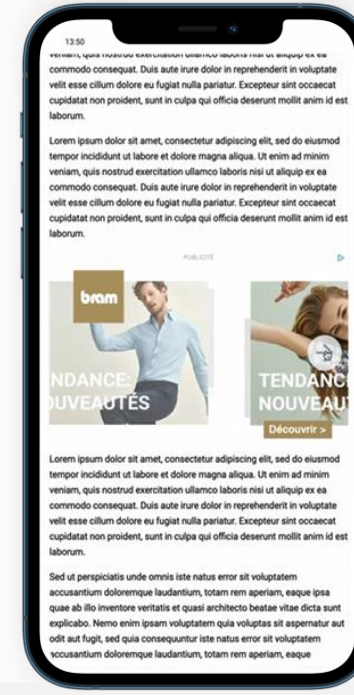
13:50

veniam, quis nostrud exercitation ullamco laboris nisi ut aliquip ex ea commodo consequat. Duis aute irure dolor in reprehenderit in voluptate velit esse cillum dolore eu fugiat nulla pariatur. Excepteur sint occaecat cupidatat non proident, sunt in culpa qui officia deserunt mollit anim id est laborum.

Lorem ipsum dolor sit amet, consectetur adipiscing elit, sed do eiusmod tempor incididunt ut labore et dolore magna aliqua. Ut enim ad minim veniam, quis nostrud exercitation ullamco laboris nisi ut aliquip ex ea commodo consequat. Duis aute irure dolor in reprehenderit in voluptate velit esse cillum dolore eu fugiat nulla pariatur. Excepteur sint occaecat cupidatat non proident, sunt in culpa qui officia deserunt mollit anim id est laborum.

PUBLICITÉ

bram

NDANCE: UVEAUTÉS

TENDANC NOUVEAUT

Découvrir >

Lorem ipsum dolor sit amet, consectetur adipiscing elit, sed do eiusmod tempor incididunt ut labore et dolore magna aliqua. Ut enim ad minim veniam, quis nostrud exercitation ullamco laboris nisi ut aliquip ex ea commodo consequat. Duis aute irure dolor in reprehenderit in voluptate velit esse cillum dolore eu fugiat nulla pariatur. Excepteur sint occaecat cupidatat non proident, sunt in culpa qui officia deserunt mollit anim id est laborum.

Sed ut perspiciatis unde omnis iste natus error sit voluptatem accusantium doloremque laudantium, totam rem aperiam, eaque ipsa quae ab illo inventore veritatis et quasi architecto beatae vitae dicta sunt explicabo. Nemo enim ipsam voluptatem quia voluptas sit aspernatur aut odit aut fugit, sed quia consequuntur iste natus error sit voluptatem accusantium doloremque laudantium, totam rem aperiam, eaque